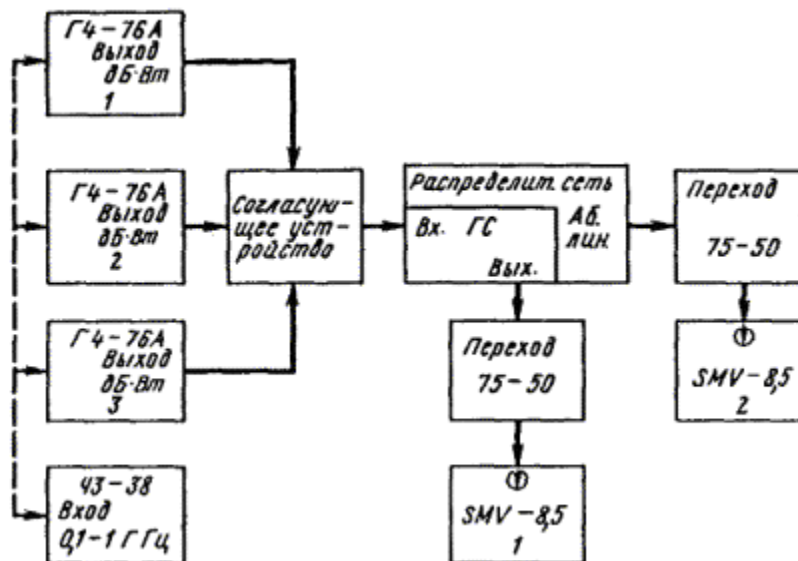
Г4-76А
Выход
дБ·Вт
1

Г4-76А
Выход
дБ·Вт
2

Г4-76А
Выход
дБ·Вт
3

Ч3-38
Вход
0,1-1 ГГц

Согласующее устройство

Распределит. сеть
Вх. ГС
Вых.
Аб. лин.

Переход
75-50

Ф
SMV-8,5
1

Переход
75-50

Ф
SMV-8,5
2